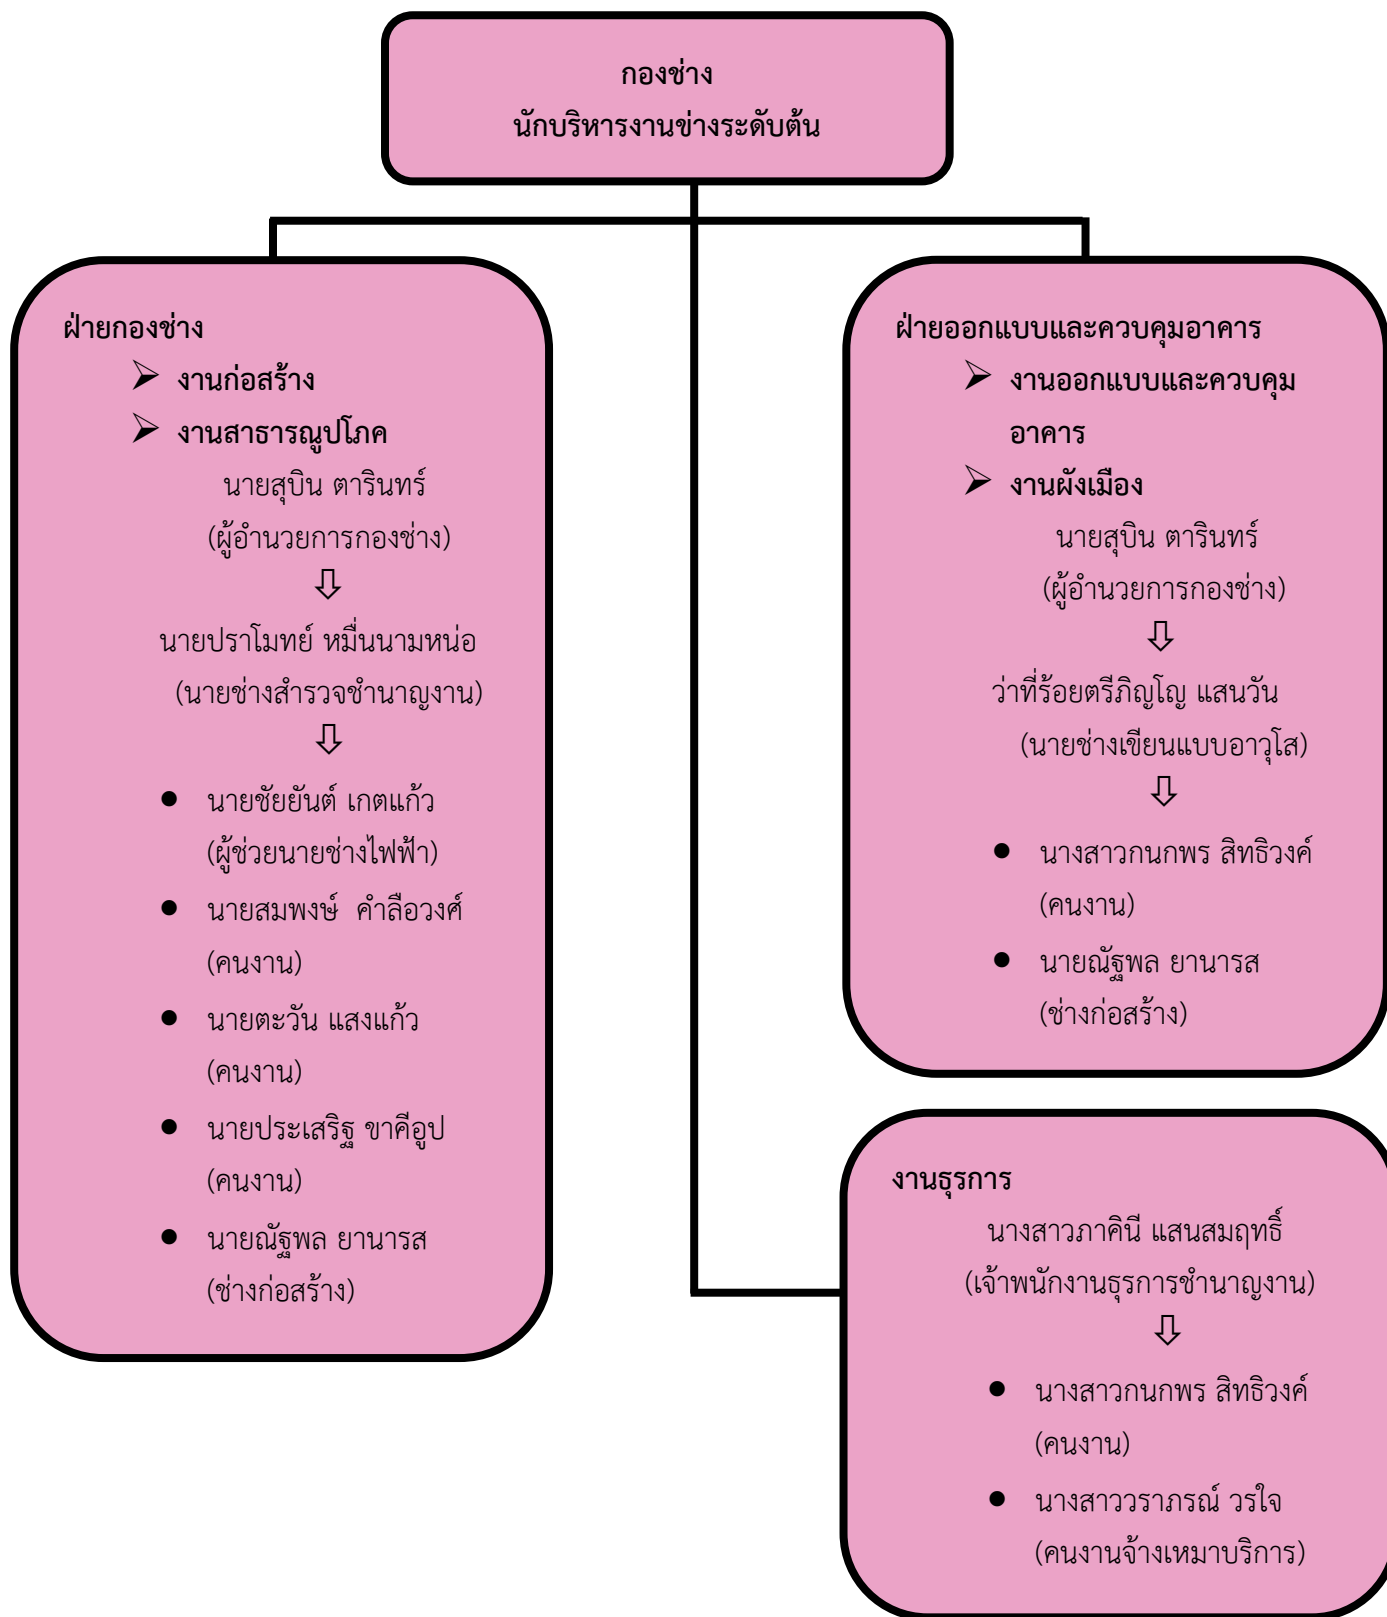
กองช่าง
นักบริหารงานช่างระดับต้น

ฝ่ายกองช่าง
➢ งานก่อสร้าง
➢ งานสาธารณูปโภค
นายสุบิน ตารินทร์
(ผู้อำนวยการกองช่าง)
⇩
นายปราโมทย์ หมื่นนามหน่อ
(นายช่างสำรวจชำนาญงาน)
⇩
• นายชัยยันต์ เกตแก้ว (ผู้ช่วยนายช่างไฟฟ้า)
• นายสมพงษ์ คำลือวงศ์ (คนงาน)
• นายตะวัน แสงแก้ว (คนงาน)
• นายประเสริฐ ขาคีอูป (คนงาน)
• นายณัฐพล ยานารส (ช่างก่อสร้าง)

ฝ่ายออกแบบและควบคุมอาคาร
➢ งานออกแบบและควบคุมอาคาร
➢ งานผังเมือง
นายสุบิน ตารินทร์
(ผู้อำนวยการกองช่าง)
⇩
ว่าที่ร้อยตรีภิญโญ แสนวัน
(นายช่างเขียนแบบอาวุโส)
⇩
• นางสาวกนกพร สิทธิวงค์ (คนงาน)
• นายณัฐพล ยานารส (ช่างก่อสร้าง)

งานธุรการ
นางสาวภาคินี แสนสมฤทธิ์
(เจ้าพนักงานธุรการชำนาญงาน)
⇩
• นางสาวกนกพร สิทธิวงค์ (คนงาน)
• นางสาววราภรณ์ วรใจ (คนงานจ้างเหมาบริการ)